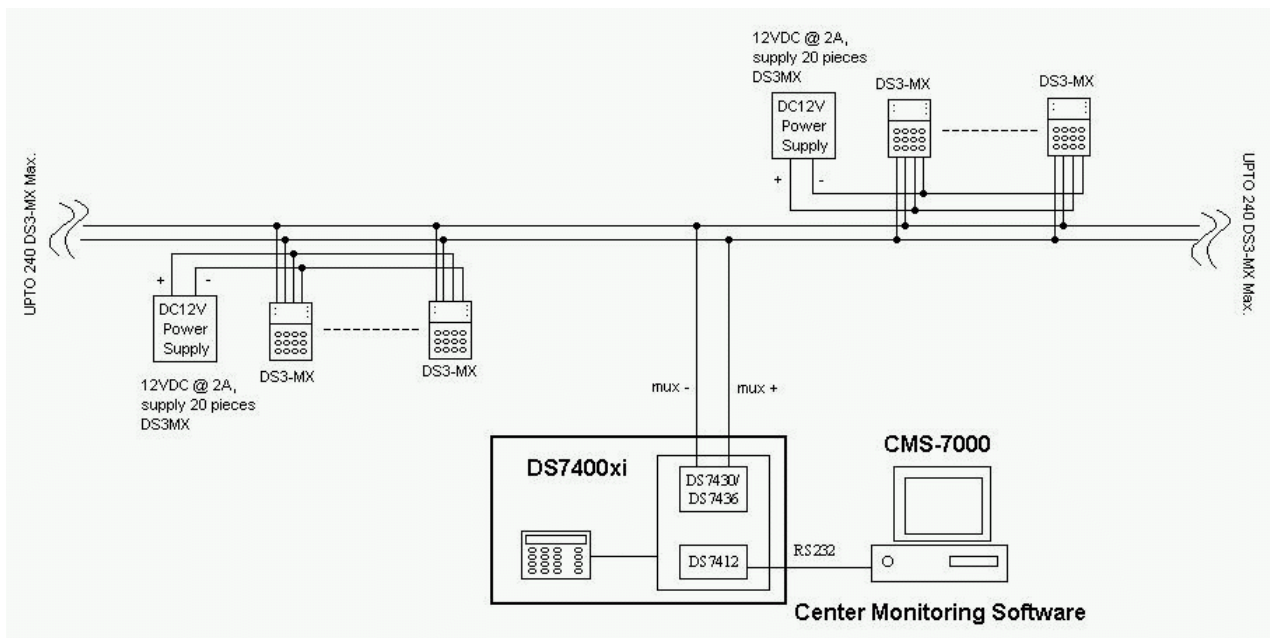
UPTO 240 DS3-MX Max.

12VDC @ 2A, supply 20 pieces DS3MX

DC12V Power Supply

+ -

DS3-MX

DS3-MX

UPTO 240 DS3-MX Max.

+ -

DC12V Power Supply

DS3-MX

DS3-MX

12VDC @ 2A, supply 20 pieces DS3MX

mux -

mux +

DS7400xi

DS7430/ DS7436

DS7412

RS232

CMS-7000

Center Monitoring Software